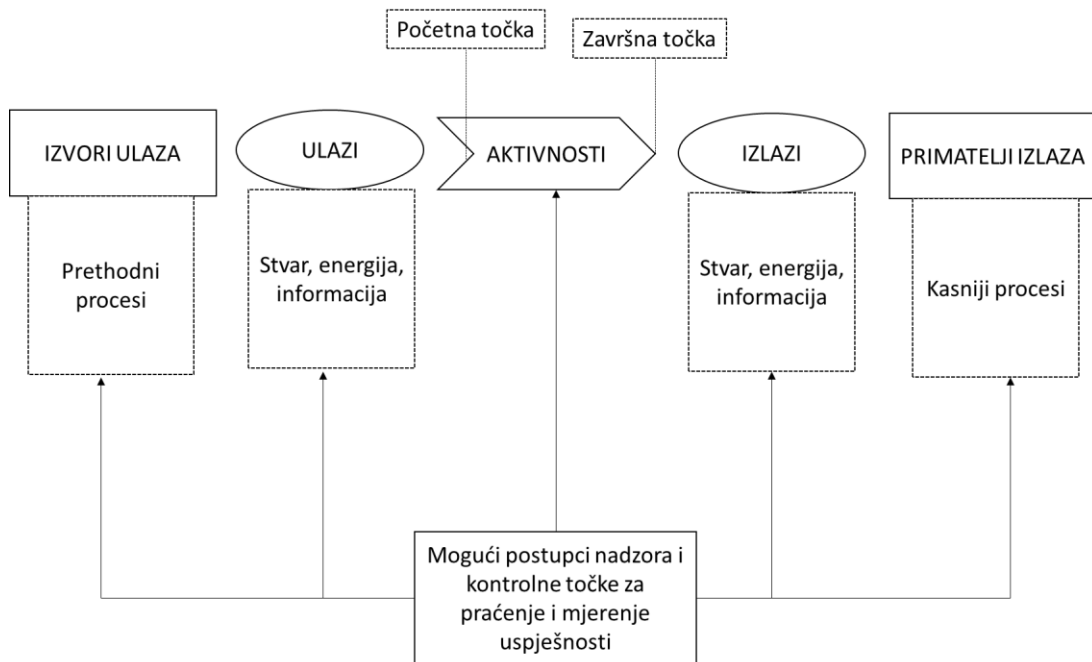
Početna točka

Završna točka

IZVORI ULAZA

ULAZI

AKTIVNOSTI

IZLAZI

PRIMATELJI IZLAZA

Prethodni procesi

Stvar, energija, informacija

Stvar, energija, informacija

Kasniji procesi

Mogući postupci nadzora i kontrolne točke za praćenje i mjerenje uspješnosti